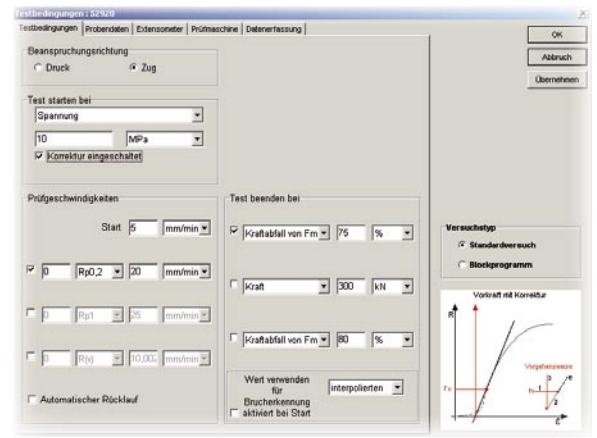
Testbedingungen : 52920

Testbedingungen | Probendaten | Extensometer | Prüfmaschine | Datenerfassung

OK
Abbruch
Übernehmen

Beanspruchungsrichtung
Druck
Zug

Test starten bei
Spannung
10
MPa
Korrektur eingeschaltet

Prüfgeschwindigkeiten
Start 5 mm/min
0 Rp0,2 20 mm/min
0 Rp1 25 mm/min
0 R(e) 10,000 mm/min

Automatischer Rücklauf

Test beenden bei
Kraftabfall von Fm 75 %
Kraft 300 kN
Kraftabfall von Fm 80 %

Wert verwenden für Brucherkennung
interpolieren
aktiviert bei Start

Versuchstyp
Standardversuch
Blockprogramm

Vorkraft mit Korrektur
R
Fv
Vorgehensweise
Fv
1
2
3
ε